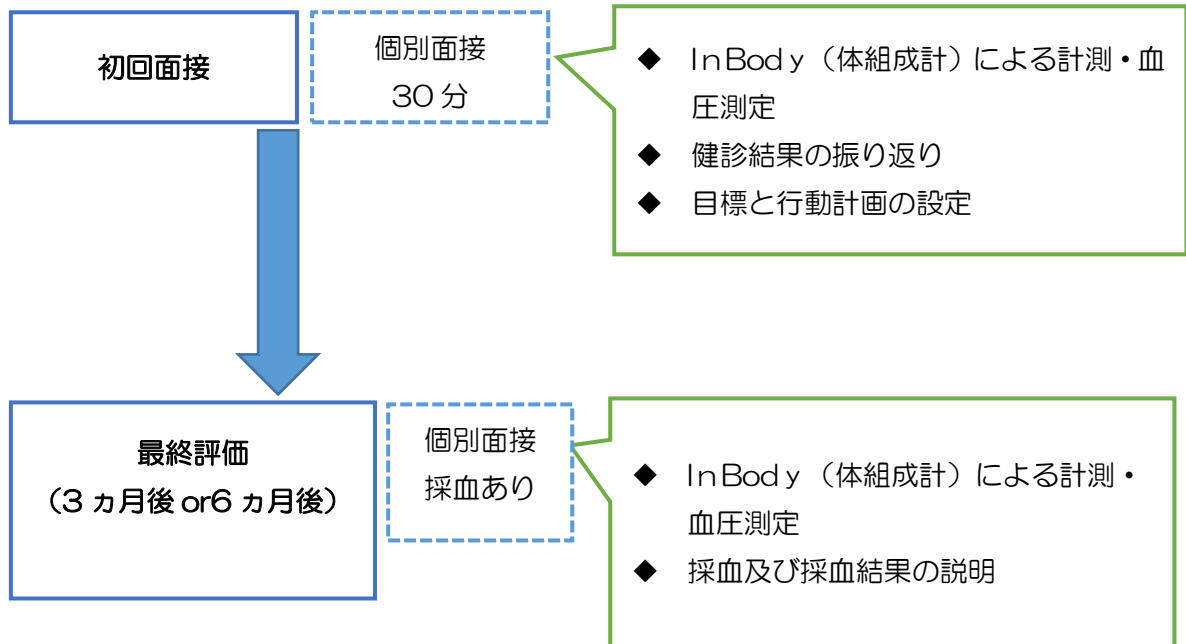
初回面接

個別面接
30 分

◆ InBody（体組成計）による計測・血圧測定
◆ 健診結果の振り返り
◆ 目標と行動計画の設定

最終評価
（3 ヵ月後 or6 ヵ月後）

個別面接
採血あり

◆ InBody（体組成計）による計測・血圧測定
◆ 採血及び採血結果の説明